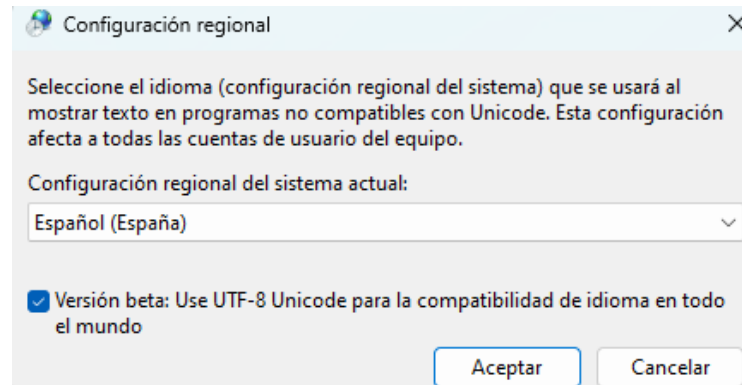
Configuración regional

Seleccione el idioma (configuración regional del sistema) que se usará al mostrar texto en programas no compatibles con Unicode. Esta configuración afecta a todas las cuentas de usuario del equipo.

Configuración regional del sistema actual:

Español (España)

Versión beta: Use UTF-8 Unicode para la compatibilidad de idioma en todo el mundo

Aceptar

Cancelar